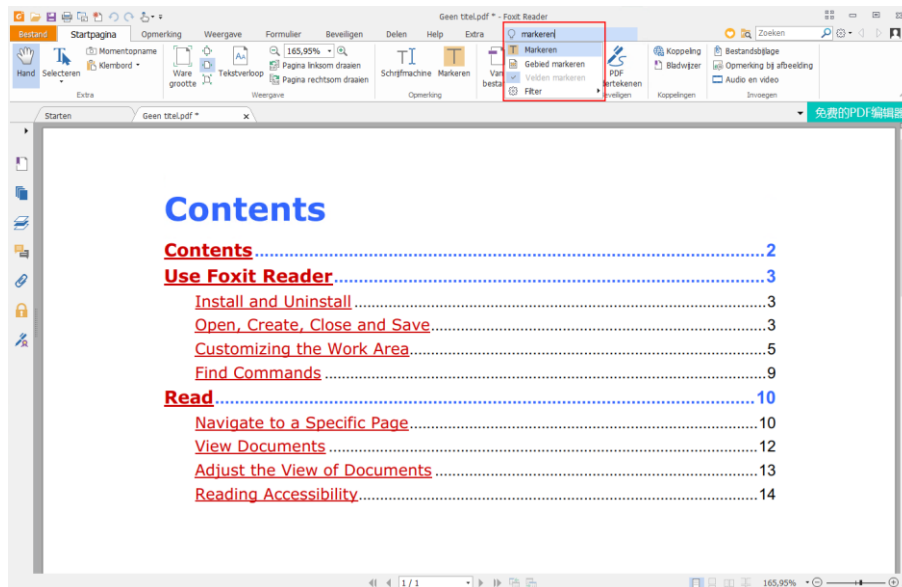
Geen titel.pdf * - Foxit Reader

Bestand | Startpagina | Opmerking | Weergave | Formulier | Beveiligen | Delen | Help | Extra

markeren

Zoeken

Hand | Selecteren | Momentopname | Klembord | Extra

Ware grootte | Tekstverloop | 165,95% | Pagina linksom draaien | Pagina rechtsom draaien | Weergave

Schrijfmachine | Markeren | Opmerking

Markeren
Gebied markeren
Velden markeren
Filter

PDF ondertekenen | Beveiligen

Koppeling | Bladwijzer | Koppelingen

Bestandsbijlage | Opmerking bij afbeelding | Audio en video | Invoegen

Starten | Geen titel.pdf *

免费的PDF编辑器

Contents

Contents........................................................................2
Use Foxit Reader.........................................................3
Install and Uninstall.........................................................3
Open, Create, Close and Save.........................................3
Customizing the Work Area.............................................5
Find Commands...........................................................9
Read.............................................................................10
Navigate to a Specific Page...........................................10
View Documents.........................................................12
Adjust the View of Documents........................................13
Reading Accessibility....................................................14

1 / 1

165,95%